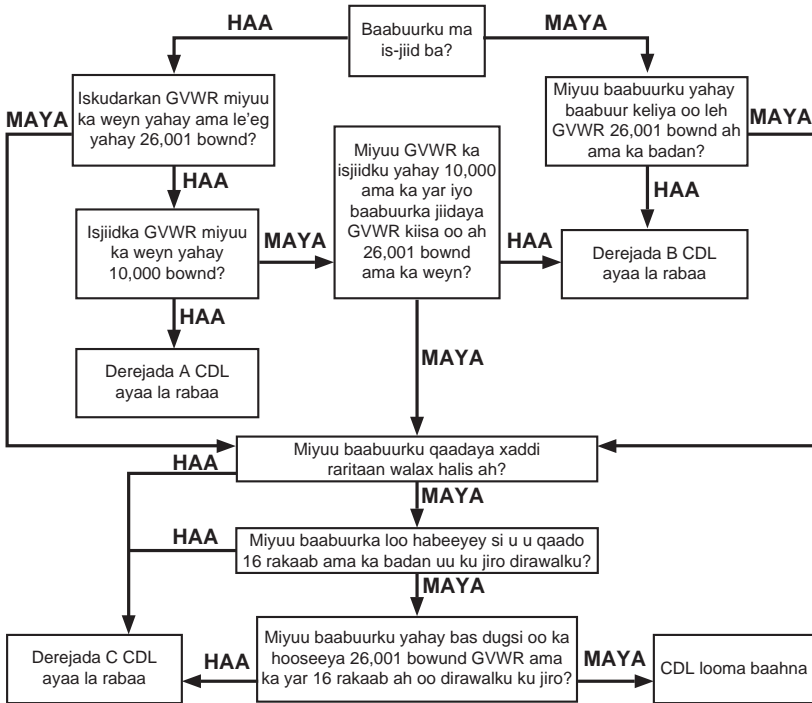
Baabuurku ma is-jiid ba?

HAA

MAYA

Iskudarkan GVWR miyuu ka weyn yahay ama le'eg yahay 26,001 bownd?

MAYA

HAA

Isjiidka GVWR miyuu ka weyn yahay 10,000 bownd?

MAYA

HAA

Derejada A CDL ayaa la rabaa

Miyuu GVWR ka isjiidku yahay 10,000 ama ka yar iyo baabuurka jiidaya GVWR kiisa oo ah 26,001 bownd ama ka weyn?

HAA

MAYA

Miyuu baabuurku yahay baabuur keliya oo leh GVWR 26,001 bownd ah ama ka badan?

MAYA

HAA

Derejada B CDL ayaa la rabaa

Miyuu baabuurku qaadaya xaddi raritaan walax halis ah?

HAA

MAYA

Miyuu baabuurka loo habeeyey si u u qaado 16 rakaab ama ka badan uu ku jiro dirawalku?

HAA

MAYA

Miyuu baabuurku yahay bas dugsi oo ka hooseeya 26,001 bowund GVWR ama ka yar 16 rakaab ah oo dirawalku ku jiro?

HAA

Derejada C CDL ayaa la rabaa

MAYA

CDL looma baahna